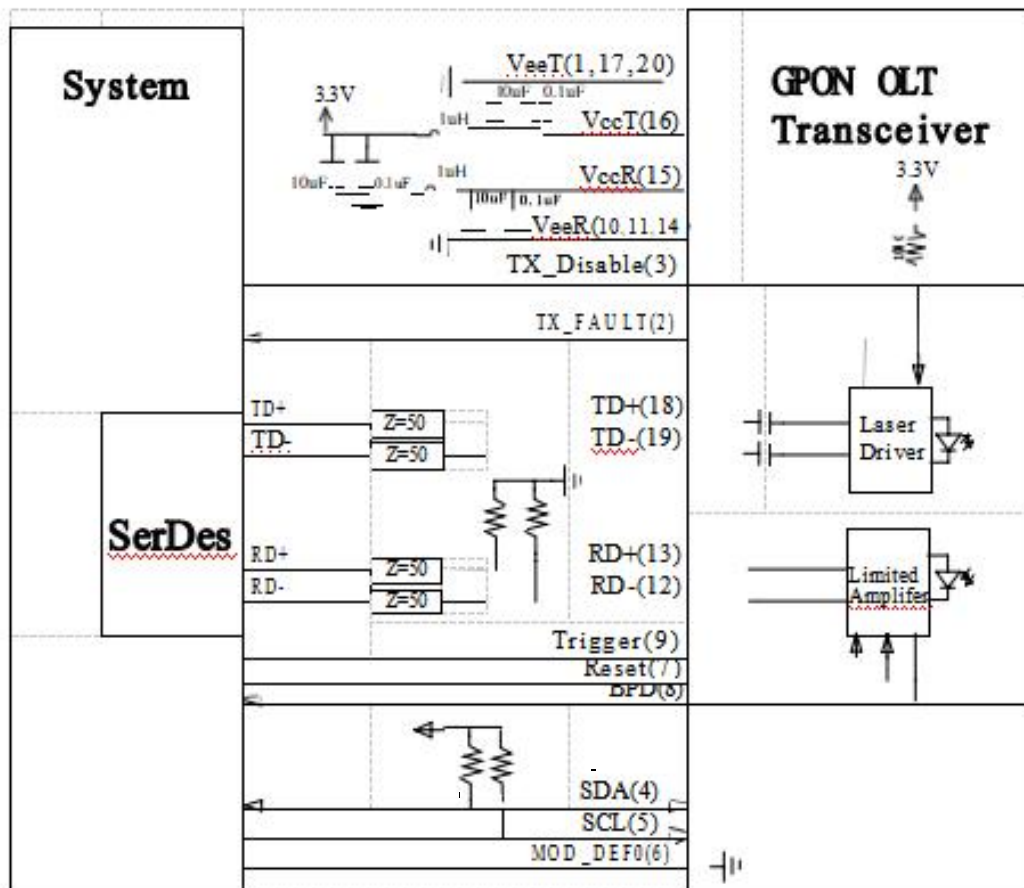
System

GPON OLT Transceiver

3.3V

VeeT(1,17,20)

10uF 0.1uF

1uH

VccT(16)

10uF 0.1uF

1uH

VccR(15)

10uF 0.1uF

VeeR(10.11.14

TX_Disable(3)

3.3V

TX_FAULT(2)

TD+

TD-

Z=50

Z=50

TD+(18)

TD-(19)

Laser Driver

SerDes

RD+

RD-

Z=50

Z=50

RD+(13)

RD-(12)

Limited Amplifer

Trigger(9)

Reset(7)

BPD(8)

SDA(4)

SCL(5)

MOD_DEF0(6)